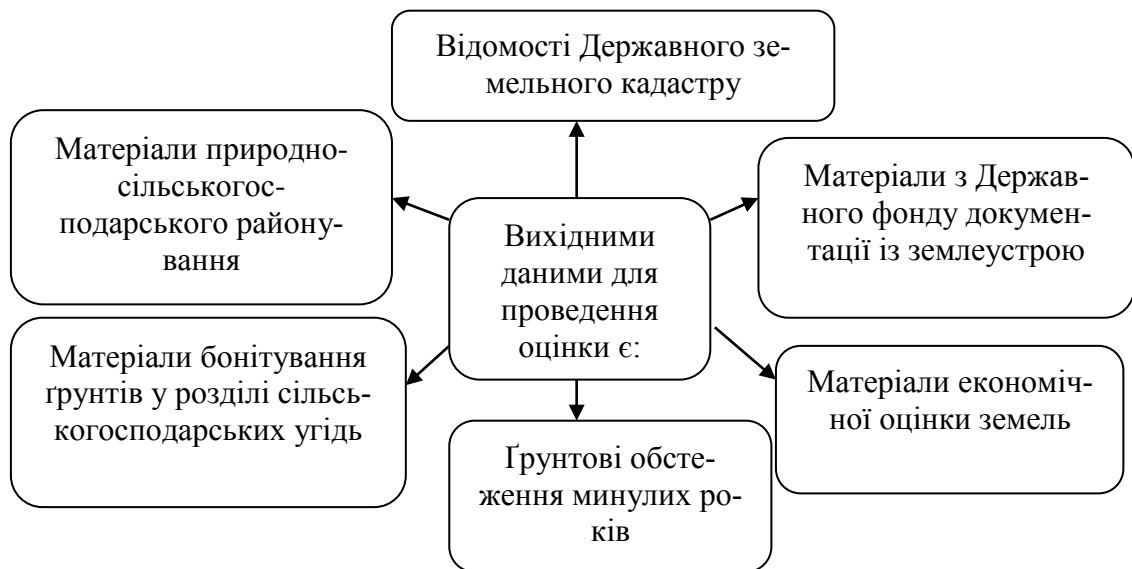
Відомості Державного земельного кадастру

Матеріали природно-сільськогосподарського районування

Матеріали з Державного фонду документації із землеустрою

Вихідними даними для проведення оцінки є:

Матеріали бонітування ґрунтів у розділі сільськогосподарських угідь

Матеріали економічної оцінки земель

Ґрунтові обстеження минулих років